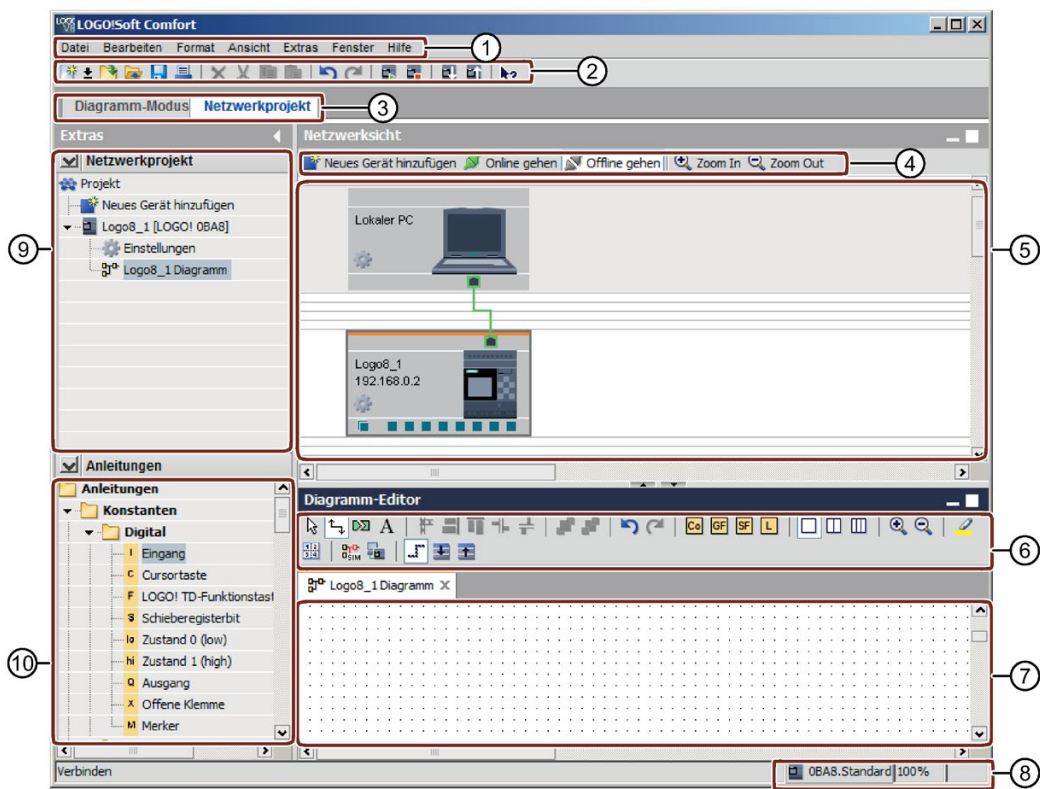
LOGO!Soft Comfort

Datei Bearbeiten Format Ansicht Extras Fenster Hilfe

1

2

Diagramm-Modus Netzwerkprojekt

3

Extras

Netzwerksicht

Netzwerkprojekt

Projekt

Neues Gerät hinzufügen

Logo8_1 [LOGO! 0BA8]

Einstellungen

Logo8_1 Diagramm

9

Neues Gerät hinzufügen Online gehen Offline gehen Zoom In Zoom Out

4

Lokaler PC

5

Logo8_1
192.168.0.2

Anleitungen

Diagramm-Editor

Anleitungen

Konstanten

Digital

I Eingang

C Cursortaste

F LOGO! TD-Funktionstast

S Schieberegisterbit

lo Zustand 0 (low)

hi Zustand 1 (high)

Q Ausgang

X Offene Klemme

M Merker

10

Co GF SF L

6

Logo8_1 Diagramm

7

Verbinden

0BA8.Standard 100%

8